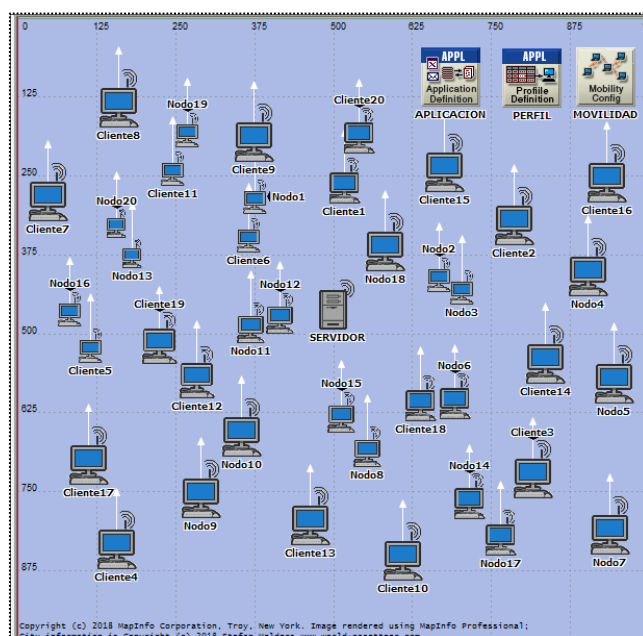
0 125 250 375 500 625 750 875

125
250
375
500
625
750
875

APPL
Application Definition
APLICACION

APPL
Profile Definition
PERFIL

Mobility Config
MOVILIDAD

Cliente8
Nodo19
Cliente20
Cliente9
Cliente11
Nodo1
Cliente1
Cliente15
Cliente16
Cliente7
Nodo20
Cliente6
Nodo18
Cliente2
Nodo13
Nodo2
Nodo3
Nodo4
Nodo16
Cliente19
Nodo12
SERVIDOR
Nodo11
Cliente5
Cliente12
Nodo15
Nodo6
Cliente14
Nodo5
Cliente18
Nodo10
Cliente3
Nodo8
Nodo14
Cliente17
Nodo9
Cliente13
Nodo17
Nodo7
Cliente4
Cliente10

Copyright (c) 2018 MapInfo Corporation, Troy, New York. Image rendered using MapInfo Professional;
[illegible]